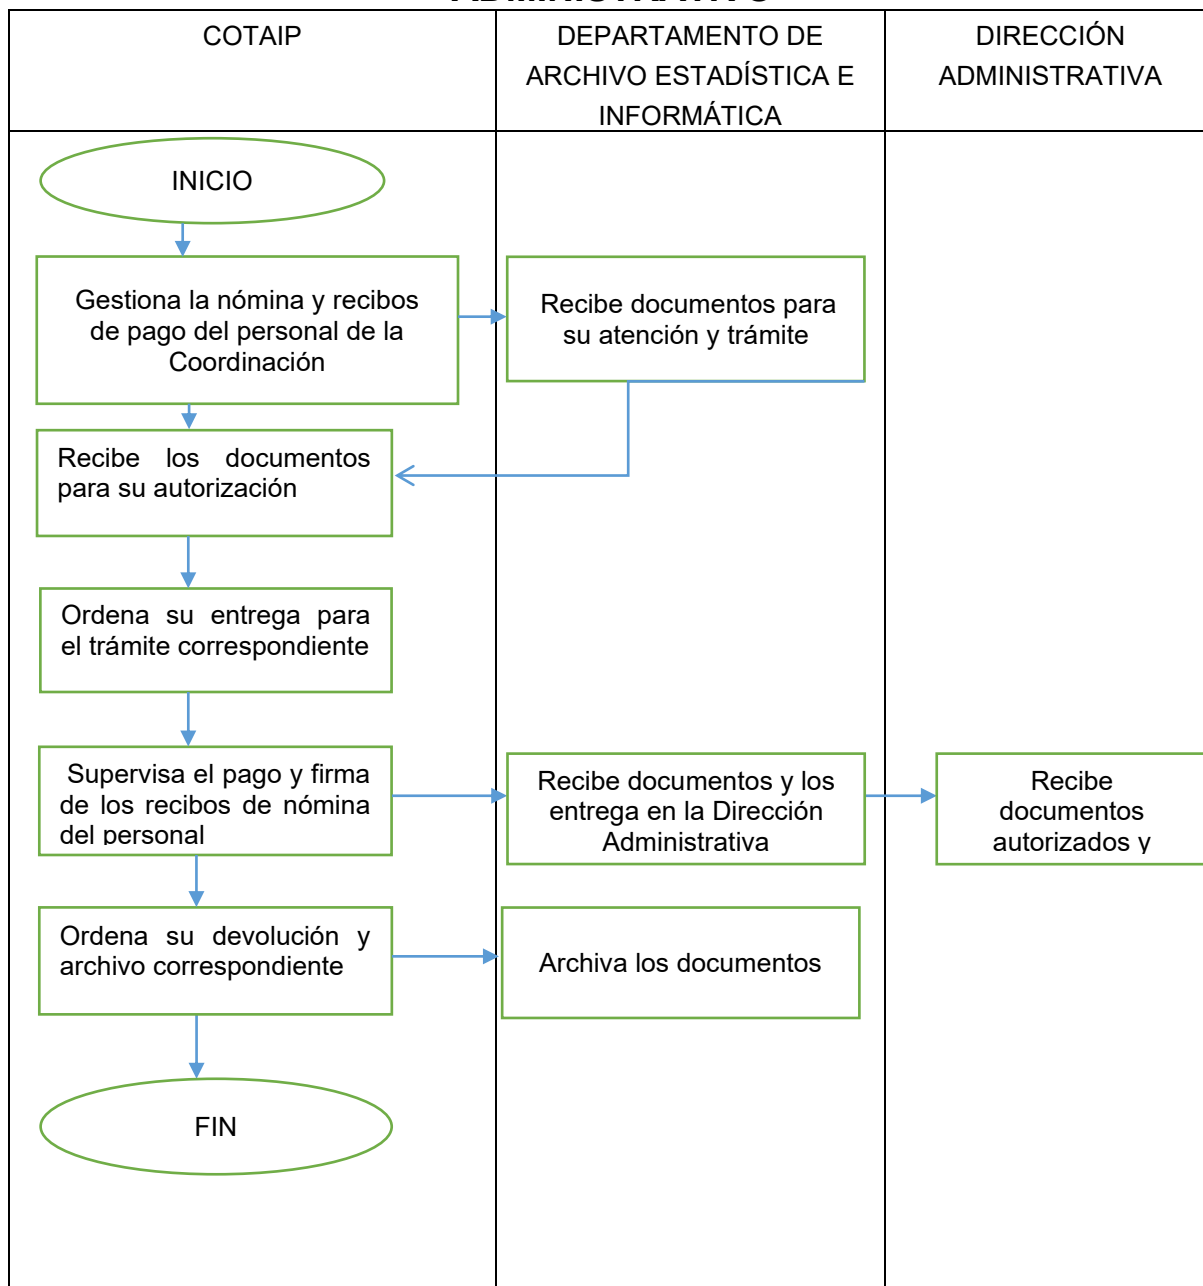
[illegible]

| COTAIP | DEPARTAMENTO DE ARCHIVO ESTADÍSTICA E INFORMÁTICA | DIRECCIÓN ADMINISTRATIVA |
|---|---|---|

INICIO

Gestiona la nómina y recibos de pago del personal de la Coordinación

Recibe documentos para su atención y trámite

Recibe los documentos para su autorización

Ordena su entrega para el trámite correspondiente

Supervisa el pago y firma de los recibos de nómina del personal

Recibe documentos y los entrega en la Dirección Administrativa

Recibe documentos autorizados y

Ordena su devolución y archivo correspondiente

Archiva los documentos

FIN